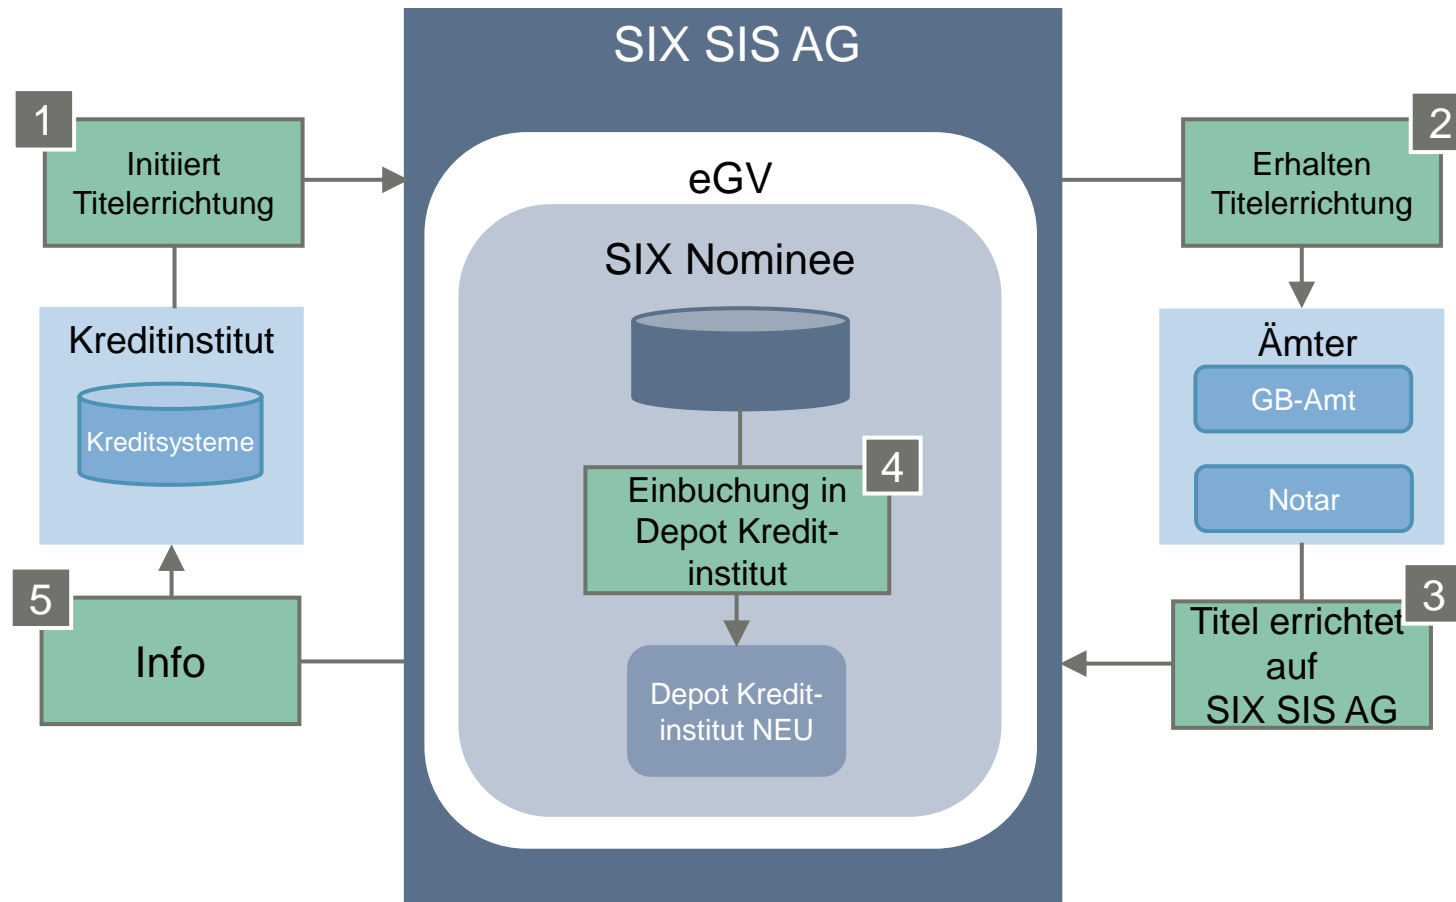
SIX SIS AG

1
Initiiert Titelerrichtung

Kreditinstitut
Kreditsysteme

5
Info

eGV

SIX Nominee

4
Einbuchung in Depot Kreditinstitut

Depot Kreditinstitut NEU

2
Erhalten Titelerrichtung

Ämter
GB-Amt
Notar

3
Titel errichtet auf SIX SIS AG